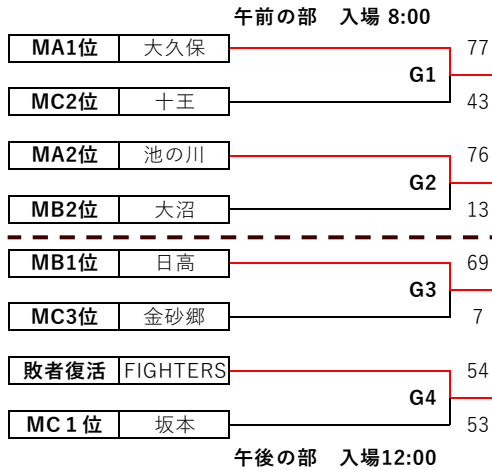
午前の部　入場 8:00

| | | |
|---|---|---|
| MA1位 | 大久保 | 77 |
| | | G1 |
| MC2位 | 十王 | 43 |
| MA2位 | 池の川 | 76 |
| | | G2 |
| MB2位 | 大沼 | 13 |
| MB1位 | 日高 | 69 |
| | | G3 |
| MC3位 | 金砂郷 | 7 |
| 敗者復活 | FIGHTERS | 54 |
| | | G4 |
| MC１位 | 坂本 | 53 |

午後の部　入場12:00